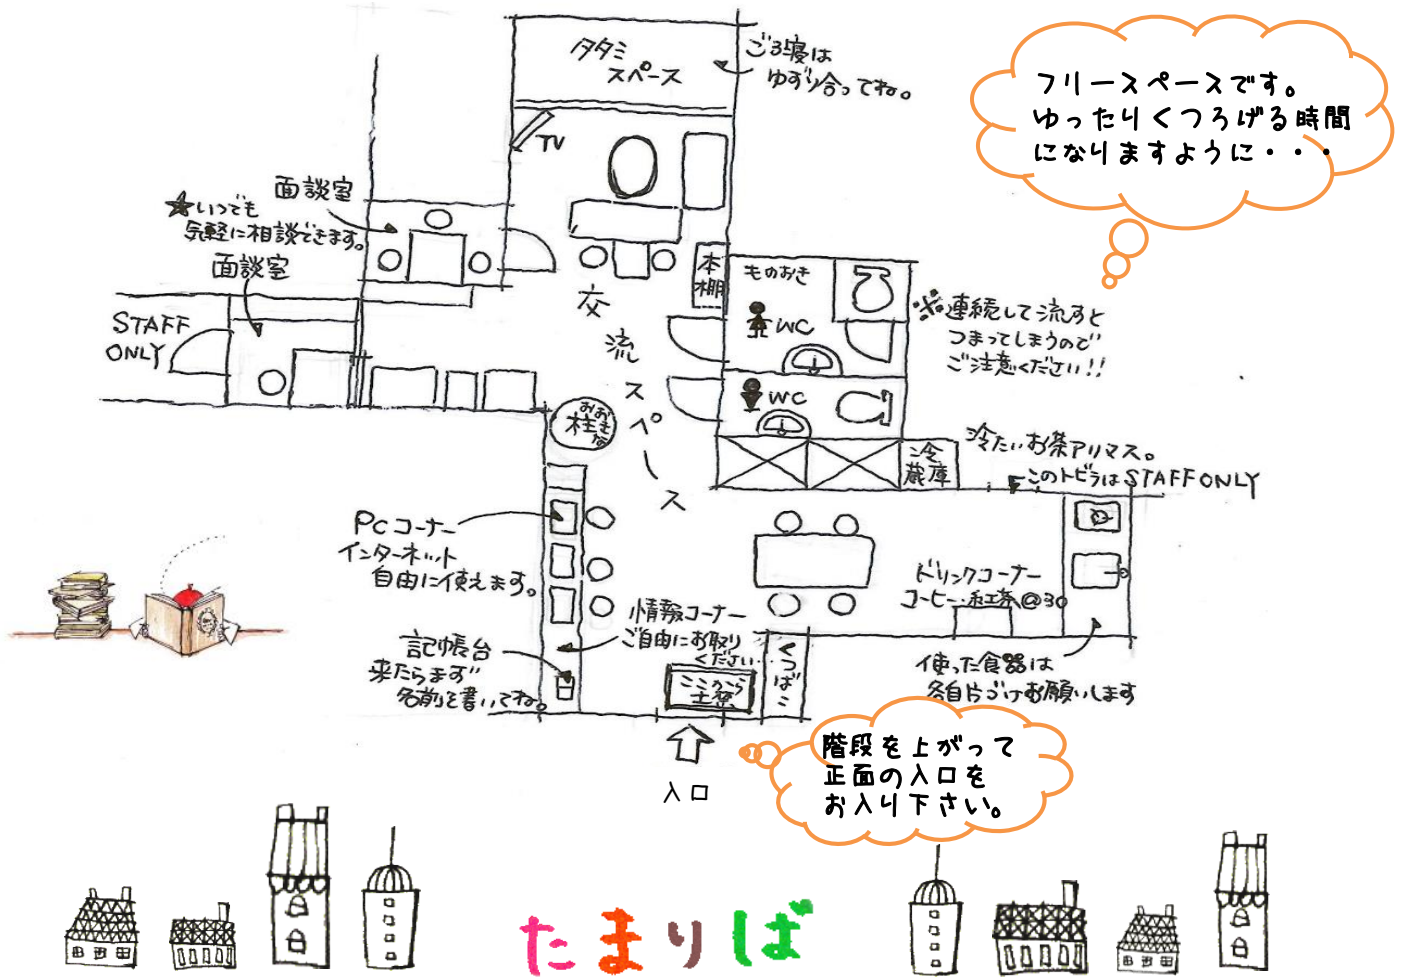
タタミスペース

ご"ろ寝は ゆずり合ってね。

フリースペースです。
ゆったりくつろげる時間
になりますように・・・

TV

面談室

★いつでも気軽に相談できます。

面談室

STAFF ONLY

本棚

ものおき

WC

WC

※連続して流すと つまってしまうので ご注意ください!!

交流スペース

おおきな柱

冷蔵庫

冷たいお茶アリマス。

このトビラはSTAFF ONLY

PCコーナー インターネット 自由に使えます。

ドリンクコーナー コーヒー・紅茶 @30

情報コーナー ご自由にお取りください

くつばこ

ミニミニ文庫

記帳台 来たらまず"名前を書いてね。

使った食器は 各自片づけお願いします

階段を上がって
正面の入口を
お入り下さい。

入口

たまりば